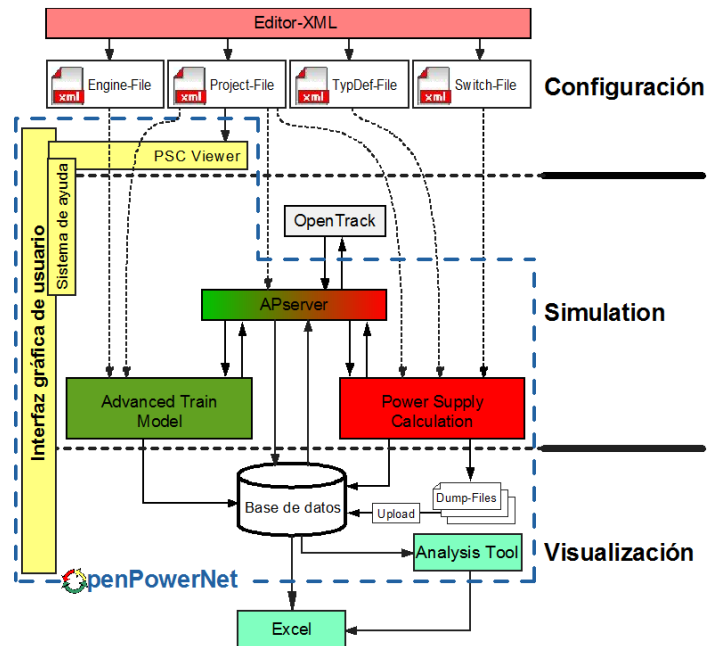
Editor-XML

xml Engine-File

xml Project-File

xml TypDef-File

xml Switch-File

Configuración

PSC Viewer

Interfaz gráfica de usuario

Sistema de ayuda

OpenTrack

APserver

Simulation

Advanced Train Model

Power Supply Calculation

Base de datos

Upload

Dump-Files

Analysis Tool

Visualización

OpenPowerNet

Excel